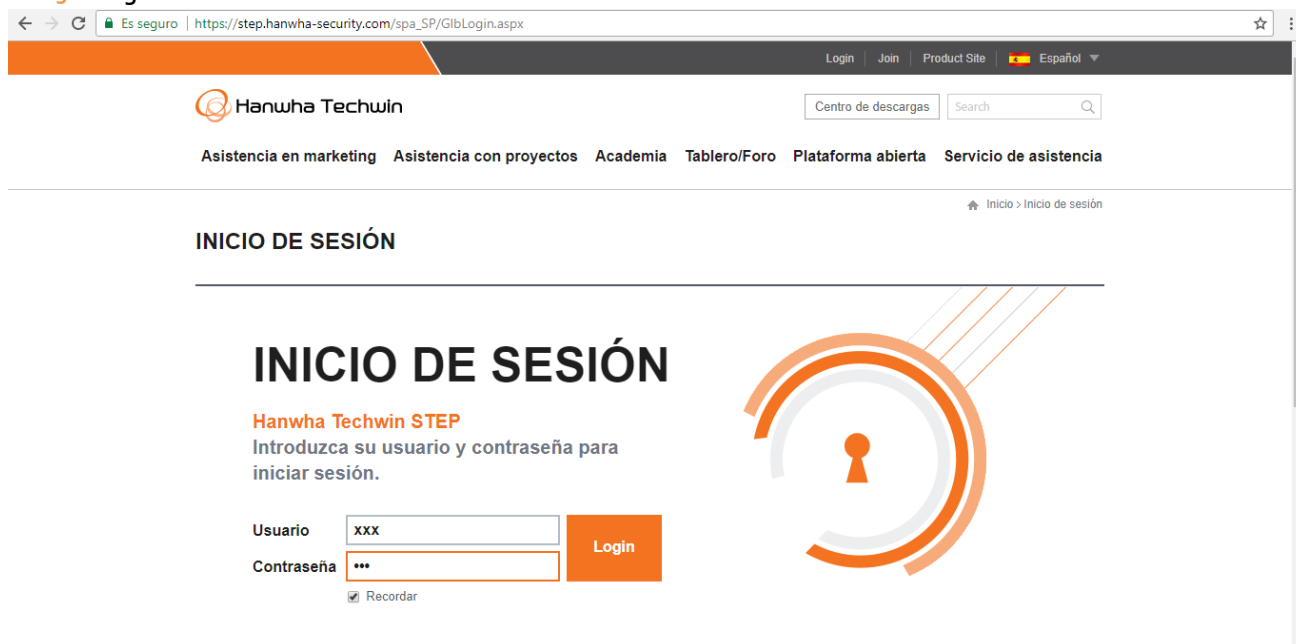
Es seguro | https://step.hanwha-security.com/spa_SP/GlbLogin.aspx

Login | Join | Product Site | Español

Hanwha Techwin

Centro de descargas | Search

Asistencia en marketing | Asistencia con proyectos | Academia | Tablero/Foro | Plataforma abierta | Servicio de asistencia

Inicio > Inicio de sesión

INICIO DE SESIÓN

INICIO DE SESIÓN

Hanwha Techwin STEP
Introduzca su usuario y contraseña para iniciar sesión.

Usuario xxx
Contraseña •••
Login
Recordar